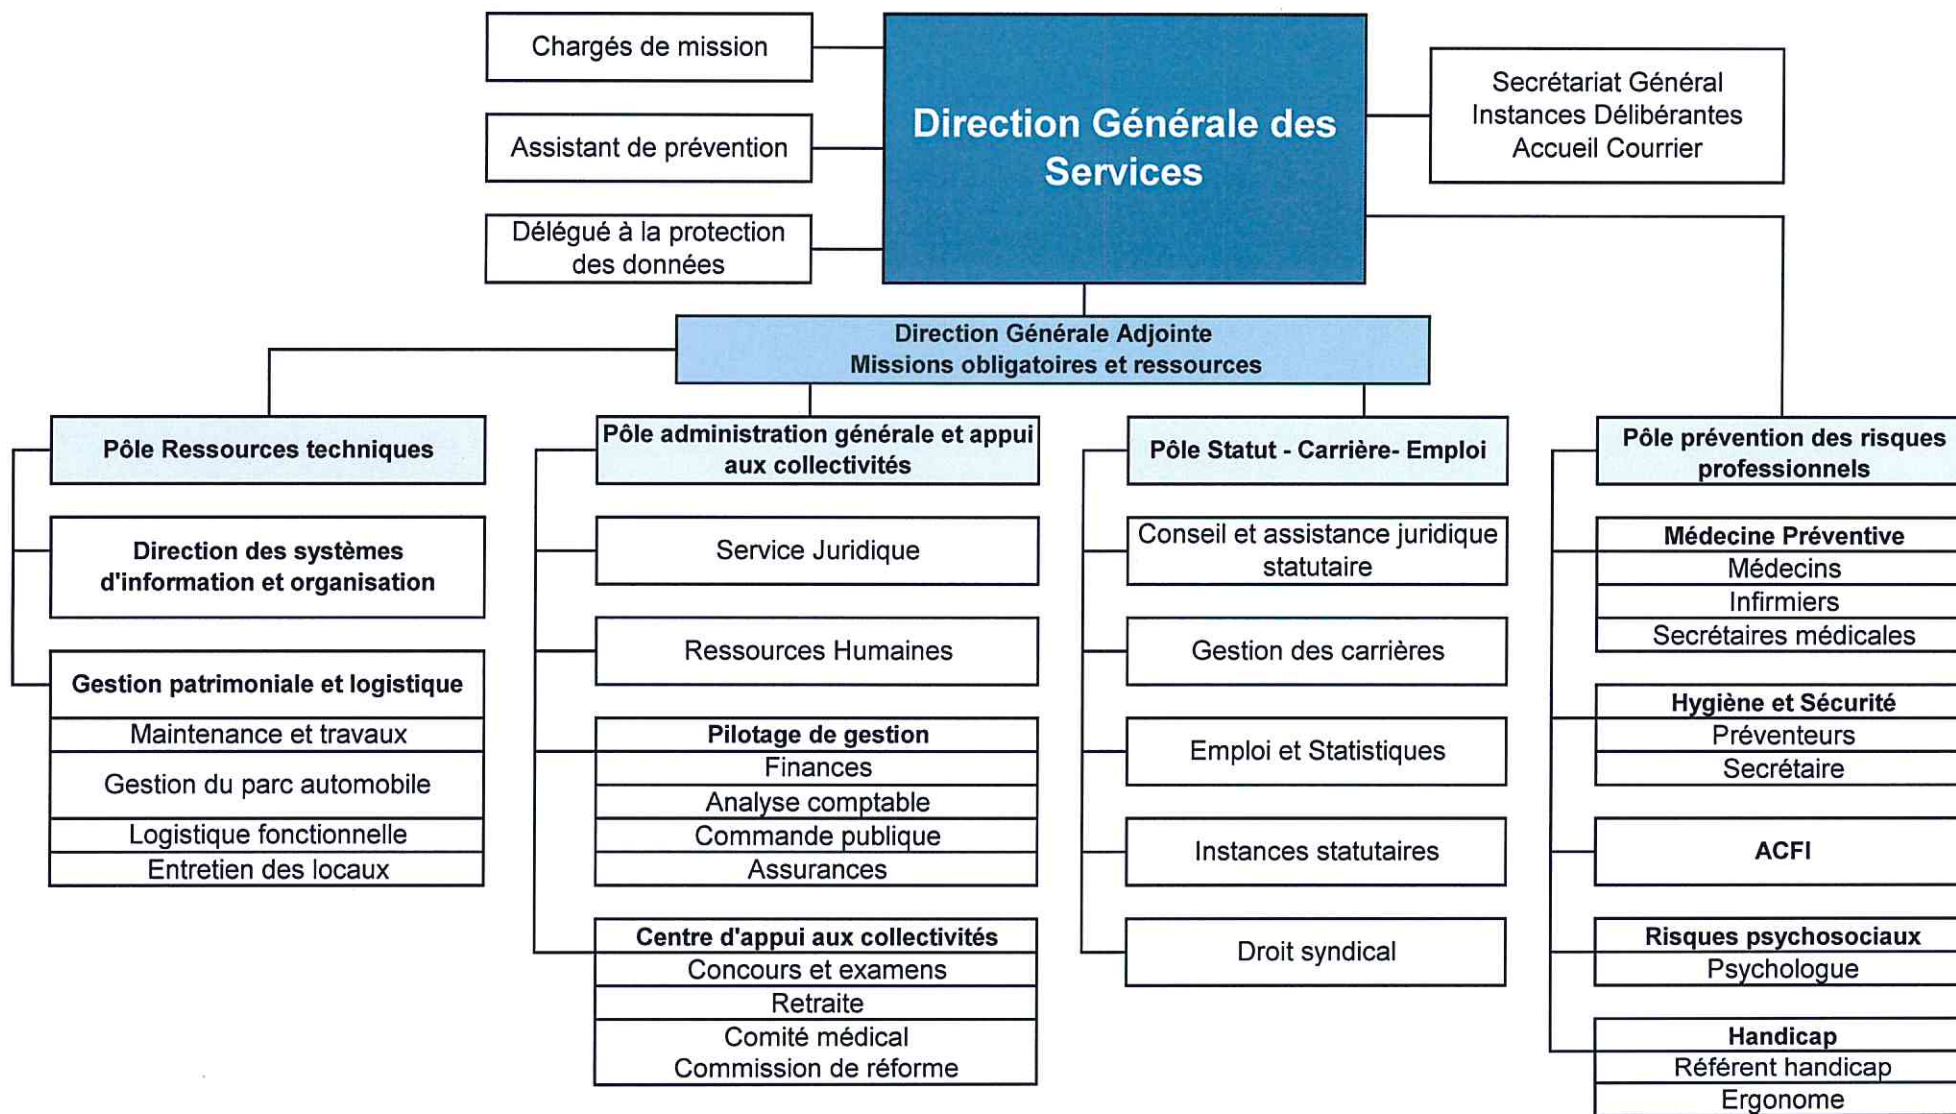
Chargés de mission

Assistant de prévention

Délégué à la protection des données

Direction Générale des Services

Secrétariat Général
Instances Délibérantes
Accueil Courrier

Direction Générale Adjointe
Missions obligatoires et ressources

Pôle Ressources techniques

Direction des systèmes d'information et organisation

Gestion patrimoniale et logistique
Maintenance et travaux
Gestion du parc automobile
Logistique fonctionnelle
Entretien des locaux

Pôle administration générale et appui aux collectivités

Service Juridique

Ressources Humaines

Pilotage de gestion
Finances
Analyse comptable
Commande publique
Assurances

Centre d'appui aux collectivités
Concours et examens
Retraite
Comité médical
Commission de réforme

Pôle Statut - Carrière- Emploi

Conseil et assistance juridique statutaire

Gestion des carrières

Emploi et Statistiques

Instances statutaires

Droit syndical

Pôle prévention des risques professionnels

Médecine Préventive
Médecins
Infirmiers
Secrétaires médicales

Hygiène et Sécurité
Préventeurs
Secrétaire

ACFI

Risques psychosociaux
Psychologue

Handicap
Référent handicap
Ergonome